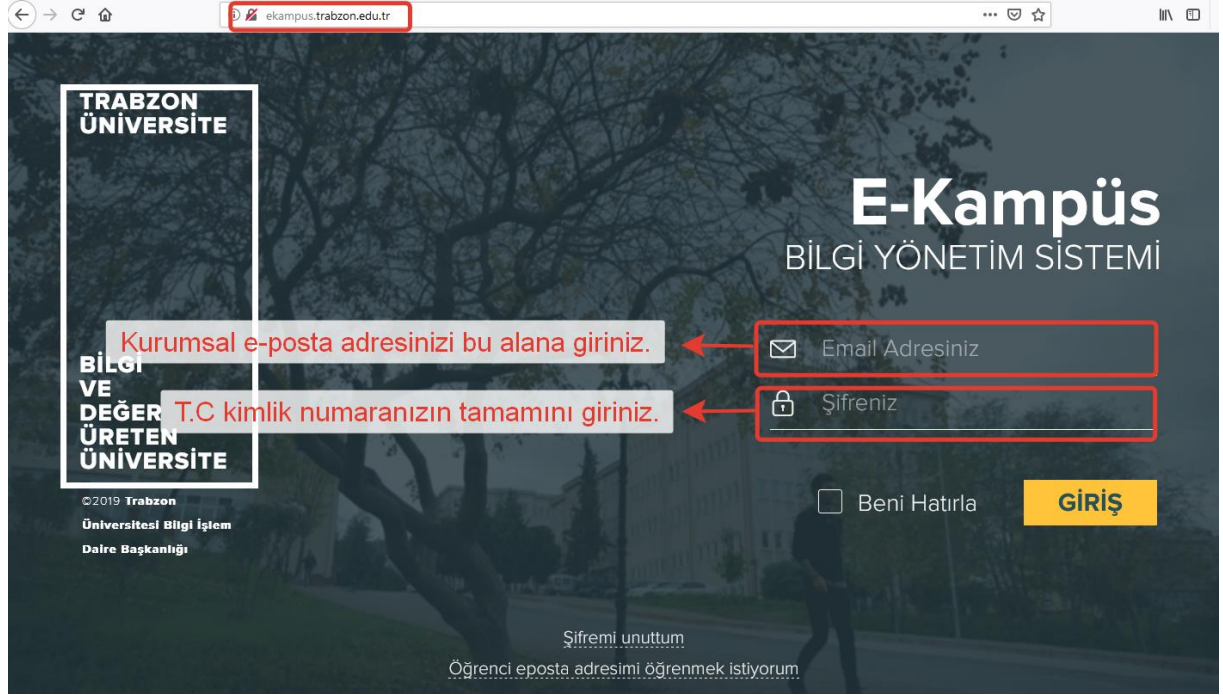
ekampus.trabzon.edu.tr

TRABZON ÜNİVERSİTE

BİLGİ VE DEĞER ÜRETEN ÜNİVERSİTE

©2019 Trabzon Üniversitesi Bilgi İşlem Daire Başkanlığı

E-Kampüs
BİLGİ YÖNETİM SİSTEMİ

Kurumsal e-posta adresinizi bu alana giriniz.

Email Adresiniz

T.C kimlik numaranızın tamamını giriniz.

Şifreniz

Beni Hatırla

GİRİŞ

Şifremi unuttum

Öğrenci eposta adresimi öğrenmek istiyorum